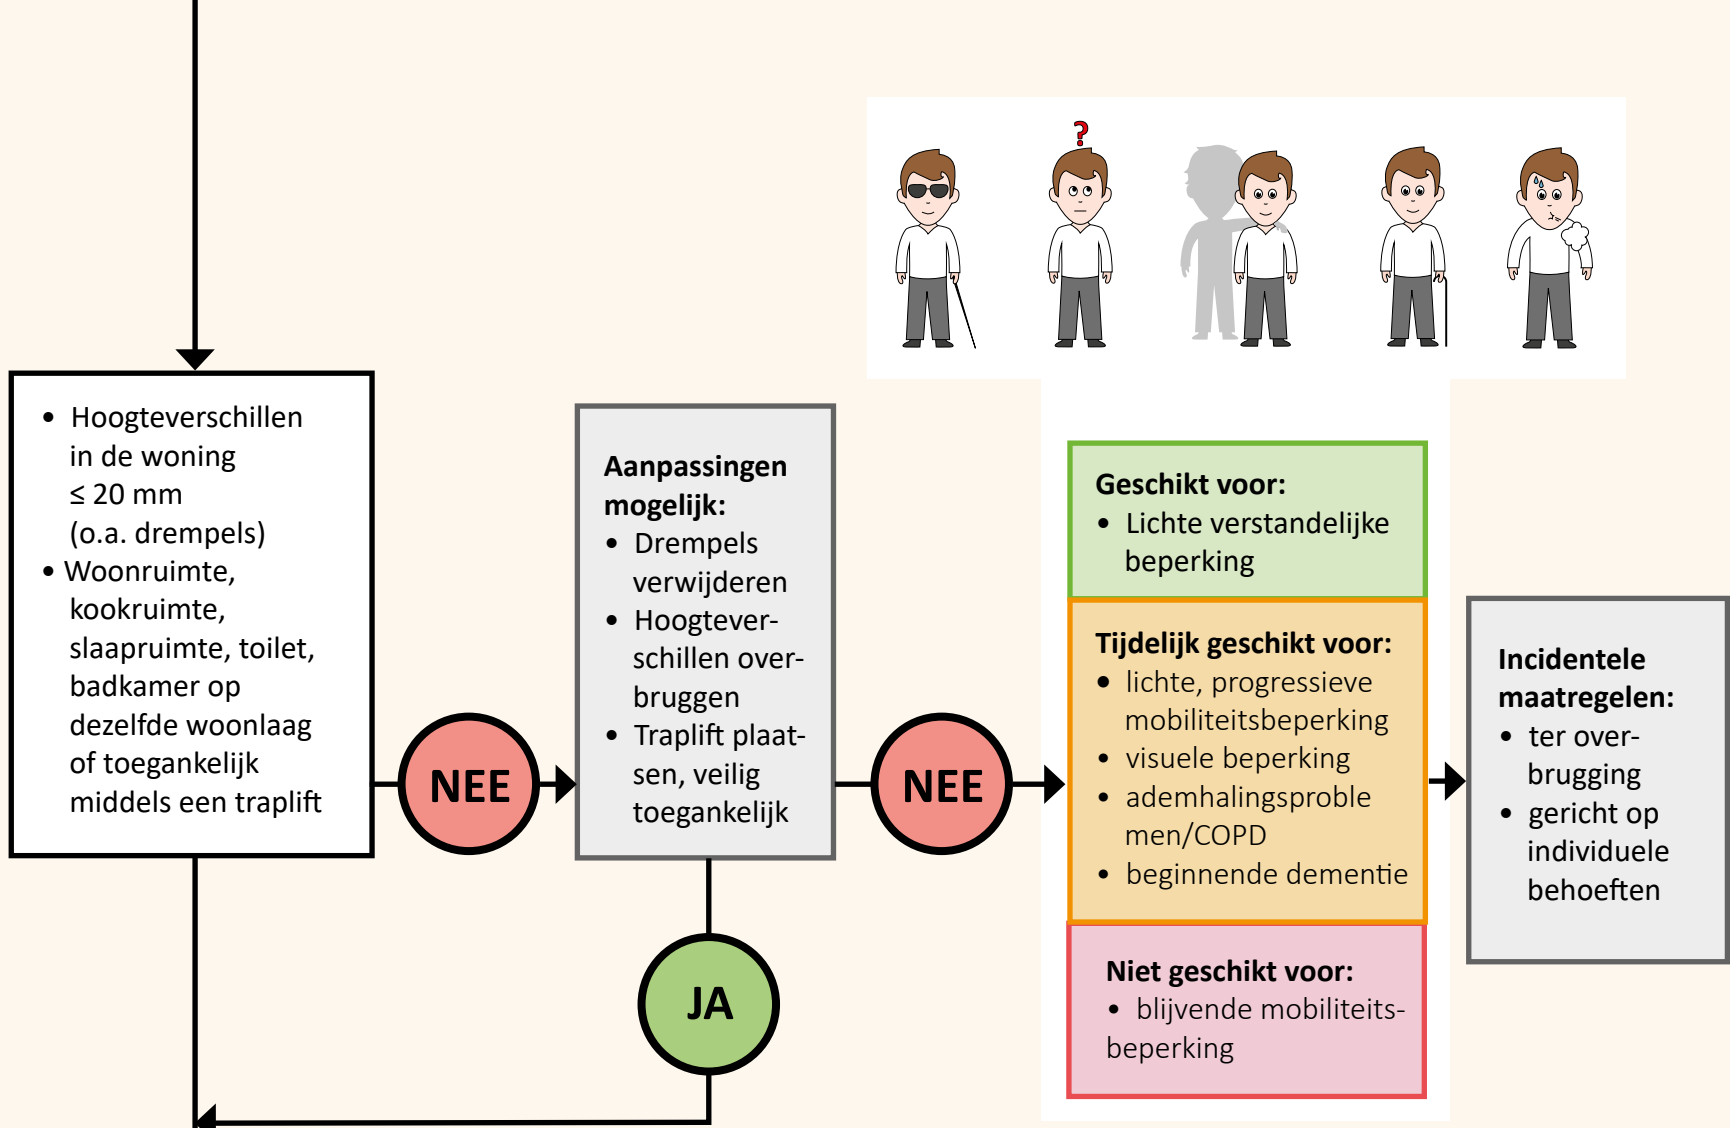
?

- Hoogteverschillen in de woning ≤ 20 mm (o.a. drempels)
- Woonruimte, kookruimte, slaapruimte, toilet, badkamer op dezelfde woonlaag of toegankelijk middels een traplift

NEE

**Aanpassingen mogelijk:**
- Drempels verwijderen
- Hoogteverschillen overbruggen
- Traplift plaatsen, veilig toegankelijk

NEE

JA

**Geschikt voor:**
- Lichte verstandelijke beperking

**Tijdelijk geschikt voor:**
- lichte, progressieve mobiliteitsbeperking
- visuele beperking
- ademhalingsproblemen/COPD
- beginnende dementie

**Niet geschikt voor:**
- blijvende mobiliteitsbeperking

**Incidentele maatregelen:**
- ter overbrugging
- gericht op individuele behoeften